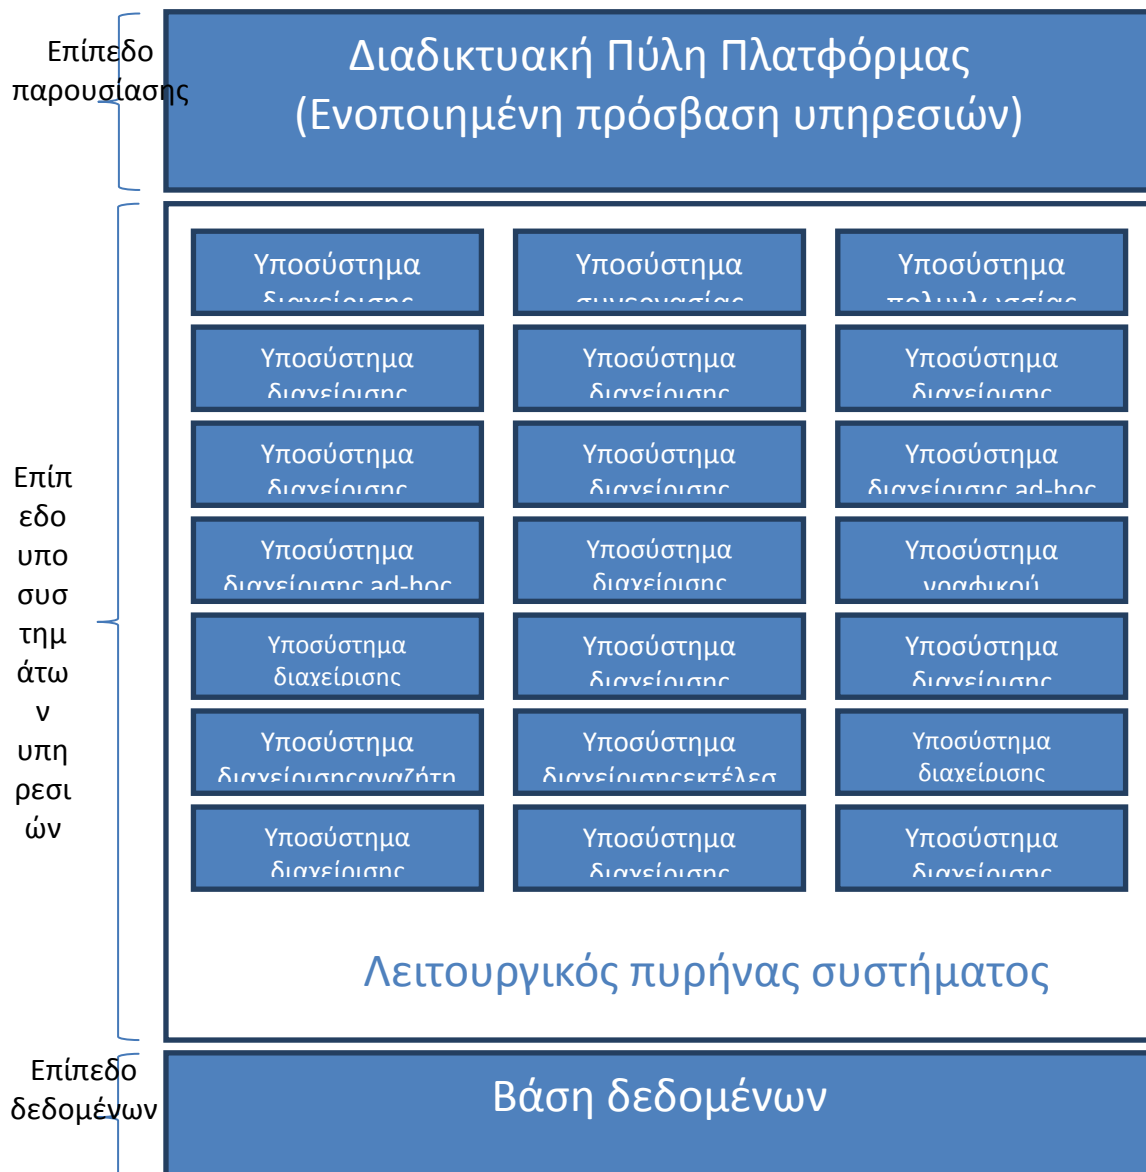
Επίπεδο παρουσίασης

Διαδικτυακή Πύλη Πλατφόρμας (Ενοποιημένη πρόσβαση υπηρεσιών)

Επίπεδο υποσυστημάτων υπηρεσιών

Υποσύστημα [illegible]

Υποσύστημα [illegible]

Υποσύστημα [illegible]

Υποσύστημα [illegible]

Υποσύστημα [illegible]

Υποσύστημα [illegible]

Υποσύστημα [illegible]

Υποσύστημα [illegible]

Υποσύστημα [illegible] ad-hoc

Υποσύστημα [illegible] ad-hoc

Υποσύστημα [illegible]

Υποσύστημα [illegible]

Υποσύστημα διαχείρισης

Υποσύστημα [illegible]

Υποσύστημα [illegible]

Υποσύστημα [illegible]

Υποσύστημα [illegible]

Υποσύστημα διαχείρισης

Υποσύστημα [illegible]

Υποσύστημα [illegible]

Υποσύστημα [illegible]

Λειτουργικός πυρήνας συστήματος

Επίπεδο δεδομένων

Βάση δεδομένων